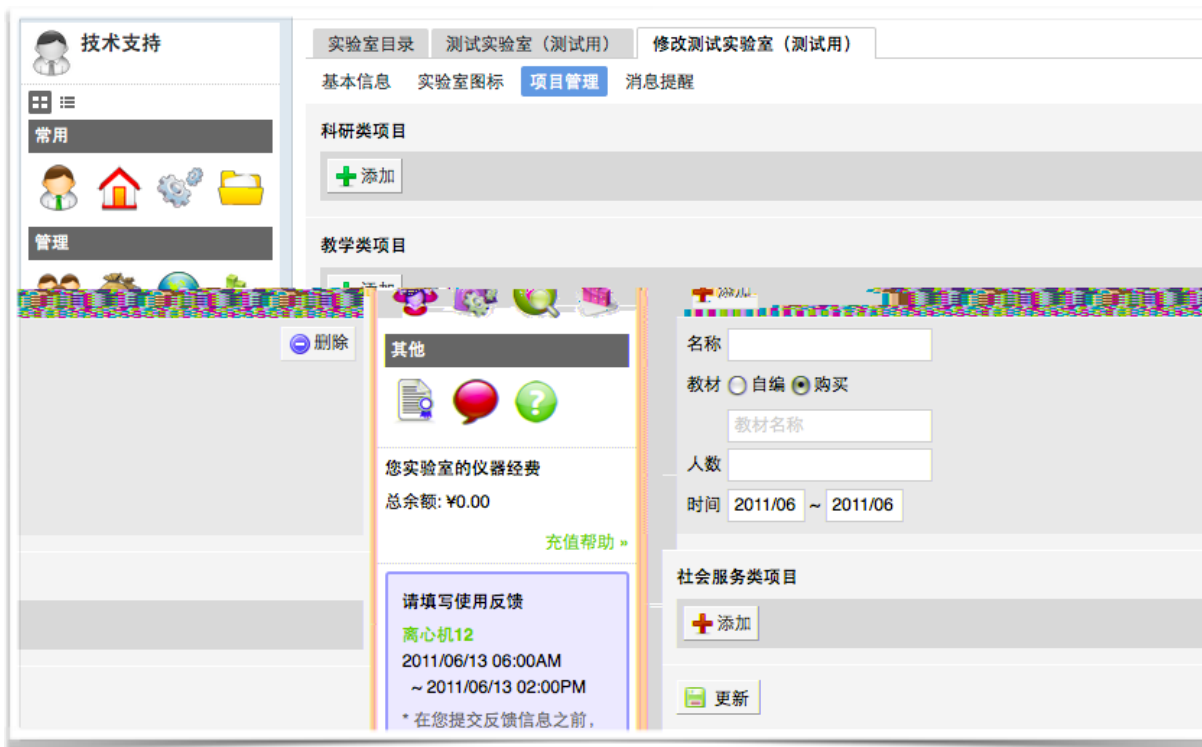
技术支持

常用

管理

实验室目录 测试实验室（测试用） 修改测试实验室（测试用）

基本信息 实验室图标 项目管理 消息提醒

科研类项目

添加

教学类项目

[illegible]

删除

其他

您实验室的仪器经费

总余额: ¥0.00

充值帮助 »

请填写使用反馈

离心机12

2011/06/13 06:00AM
~ 2011/06/13 02:00PM

* 在您提交反馈信息之前，

名称

教材 自编 购买

教材名称

人数

时间 2011/06 ~ 2011/06

社会服务类项目

添加

更新